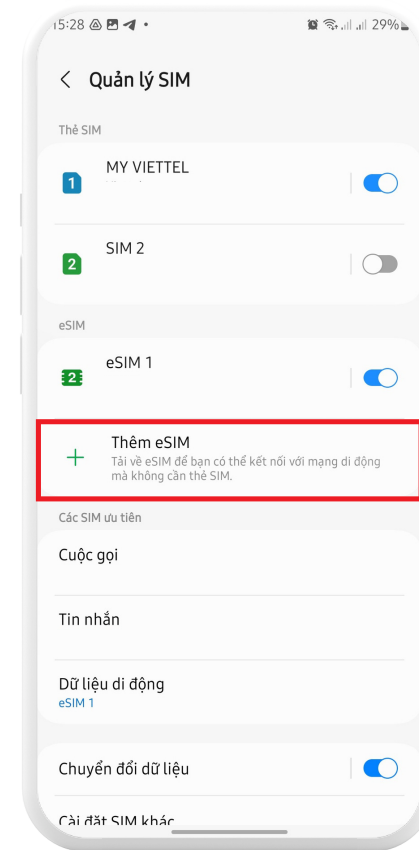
15:28 29%

Quản lý SIM

Thẻ SIM

1 MY VIETTEL

2 SIM 2

eSIM

2 eSIM 1

+ Thêm eSIM
Tải về eSIM để bạn có thể kết nối với mạng di động mà không cần thẻ SIM.

Các SIM ưu tiên

Cuộc gọi

Tin nhắn

Dữ liệu di động
eSIM 1

Chuyển đổi dữ liệu

Cài đặt SIM khác